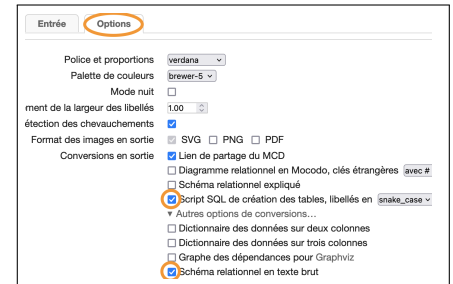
Entrée Options

Police et proportions verdana

Palette de couleurs brewer-5

Mode nuit

ment de la largeur des libellés 1.00

étection des chevauchements

Format des images en sortie SVG PNG PDF

Conversions en sortie Lien de partage du MCD

Diagramme relationnel en Mocodo, clés étrangères avec #

Schéma relationnel expliqué

Script SQL de création des tables, libellés en snake_case

▾ Autres options de conversions…

Dictionnaire des données sur deux colonnes

Dictionnaire des données sur trois colonnes

Graphe des dépendances pour Graphviz

Schéma relationnel en texte brut